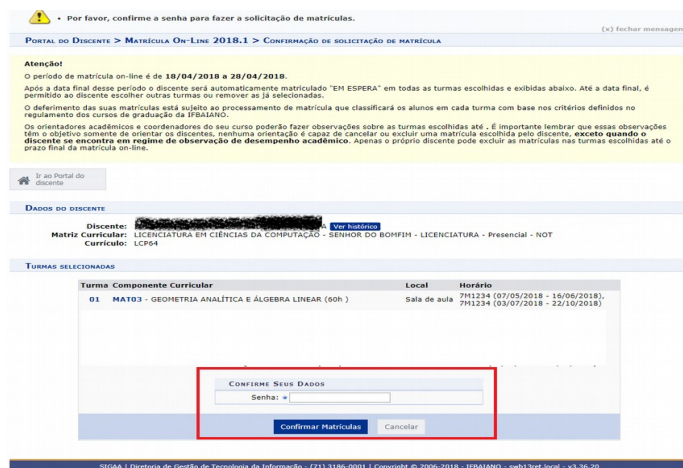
• Por favor, confirme a senha para fazer a solicitação de matrículas.

(x) fechar mensagen

Portal do Discente > Matrícula On-Line 2018.1 > Confirmação de solicitação de matrícula

Atenção!

O período de matrícula on-line é de 18/04/2018 a 28/04/2018.

Após a data final desse período o discente será automaticamente matriculado "EM ESPERA" em todas as turmas escolhidas e exibidas abaixo. Até a data final, é permitido ao discente escolher outras turmas ou remover as já selecionadas.

O deferimento das suas matrículas está sujeito ao processamento de matrícula que classificará os alunos em cada turma com base nos critérios definidos no regulamento dos cursos de graduação da IFBAIANO.

Os orientadores acadêmicos e coordenadores do seu curso poderão fazer observações sobre as turmas escolhidas até . É importante lembrar que essas observações têm o objetivo somente de orientar os discentes, nenhuma orientação é capaz de cancelar ou excluir uma matrícula escolhida pelo discente, exceto quando o discente se encontra em regime de observação de desempenho acadêmico. Apenas o próprio discente pode excluir as matrículas nas turmas escolhidas até o prazo final da matrícula on-line.

Ir ao Portal do discente

Dados do discente

Discente: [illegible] A Ver histórico
Matriz Curricular: LICENCIATURA EM CIÊNCIAS DA COMPUTAÇÃO - SENHOR DO BOMFIM - LICENCIATURA - Presencial - NOT
Currículo: LCP64

Turmas selecionadas

| Turma | Componente Curricular | Local | Horário |
|---|---|---|---|
| 01 | MAT03 - GEOMETRIA ANALÍTICA E ÁLGEBRA LINEAR (60h ) | Sala de aula | 7M1234 (07/05/2018 - 16/06/2018), 7M1234 (03/07/2018 - 22/10/2018) |

Confirme Seus Dados

Senha: *

Confirmar Matrículas Cancelar

SIGAA | Diretoria de Gestão de Tecnologia da Informação - (71) 3186-0001 | Copyright © 2006-2018 - IFBAIANO - swb13ret.local - v3.36.20